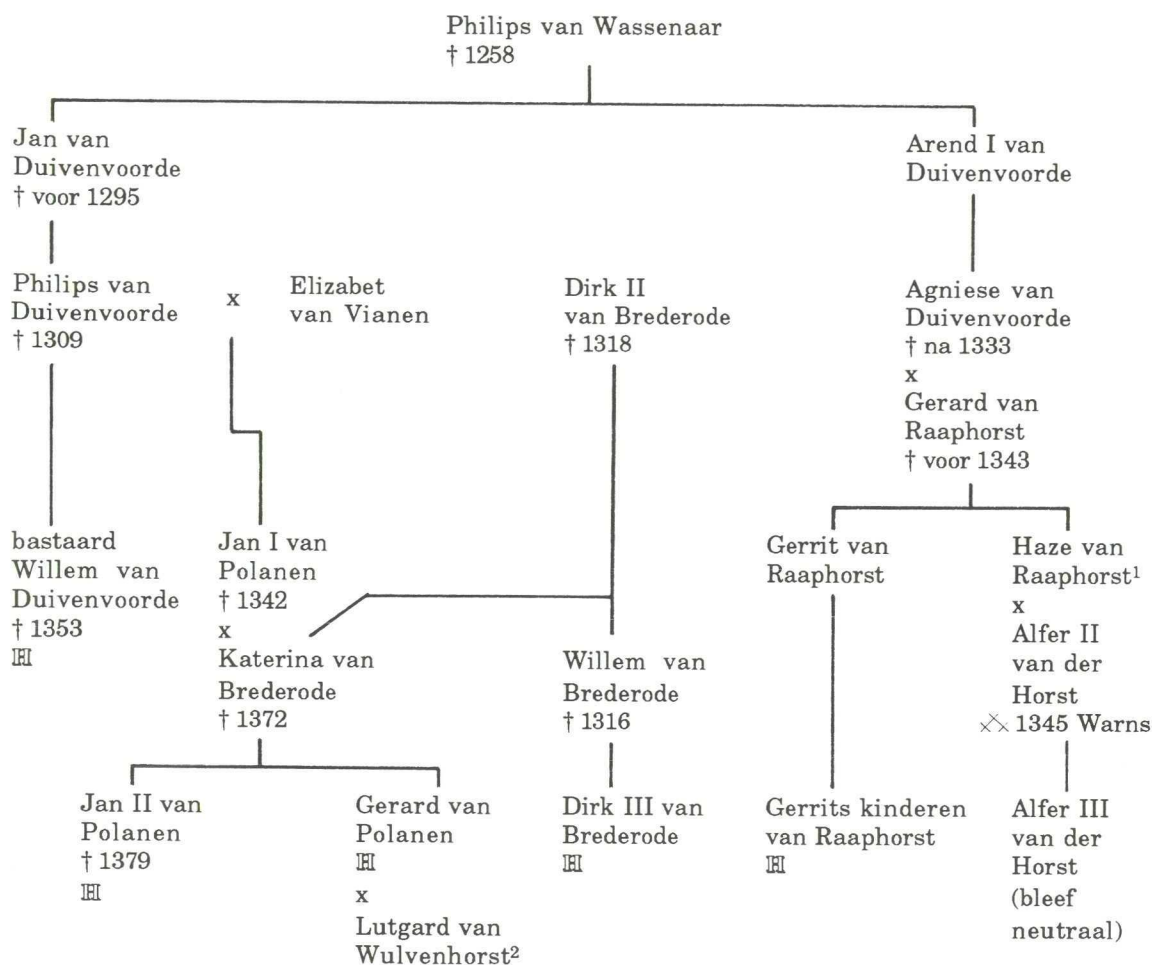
Philips van Wassenaar
† 1258

Jan van Duivenvoorde
† voor 1295

Arend I van Duivenvoorde

Philips van Duivenvoorde
† 1309

x

Elizabet van Vianen

Dirk II van Brederode
† 1318

Agniese van Duivenvoorde
† na 1333
x
Gerard van Raaphorst
† voor 1343

bastaard Willem van Duivenvoorde
† 1353
ℍ

Jan I van Polanen
† 1342
x
Katerina van Brederode
† 1372

Willem van Brederode
† 1316

Gerrit van Raaphorst

Haze van Raaphorst$^1$
x
Alfer II van der Horst
⚔ 1345 Warns

Jan II van Polanen
† 1379
ℍ

Gerard van Polanen
ℍ
x
Lutgard van Wulvenhorst$^2$

Dirk III van Brederode
ℍ

Gerrits kinderen van Raaphorst
ℍ

Alfer III van der Horst
(bleef neutraal)